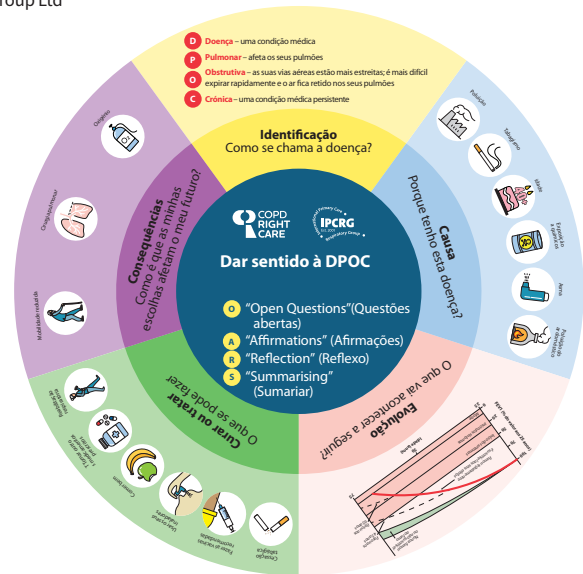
roup Ltd

D Doença – uma condição médica
P Pulmonar – afeta os seus pulmões
O Obstrutiva – as suas vias aéreas estão mais estreitas; é mais difícil expirar rapidamente e o ar fica retido nos seus pulmões
C Crónica – uma condição médica persistente

Identificação
Como se chama a doença?

Causa
Porque tenho esta doença?

Poluição
Tabagismo
Mofo
Exposição a químicos
Asma
Poluição atmosférica

Evolução
O que vai acontecer a seguir?

Curar ou tratar
O que se pode fazer

Cessação tabágica
Fazer as vacinas recomendadas
Usar os seus inaladores
Comer bem
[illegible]
Exercício físico e reabilitação

Consequências
Como é que as minhas escolhas afetam o meu futuro?

Oxigénio
Cirurgia pulmonar
Mobilidade reduzida

COPD RIGHT CARE
IPCRG International Primary Care Respiratory Group

Dar sentido à DPOC

O "Open Questions"(Questões abertas)
A "Affirmations" (Afirmações)
R "Reflection" (Reflexo)
S "Summarising" (Sumariar)